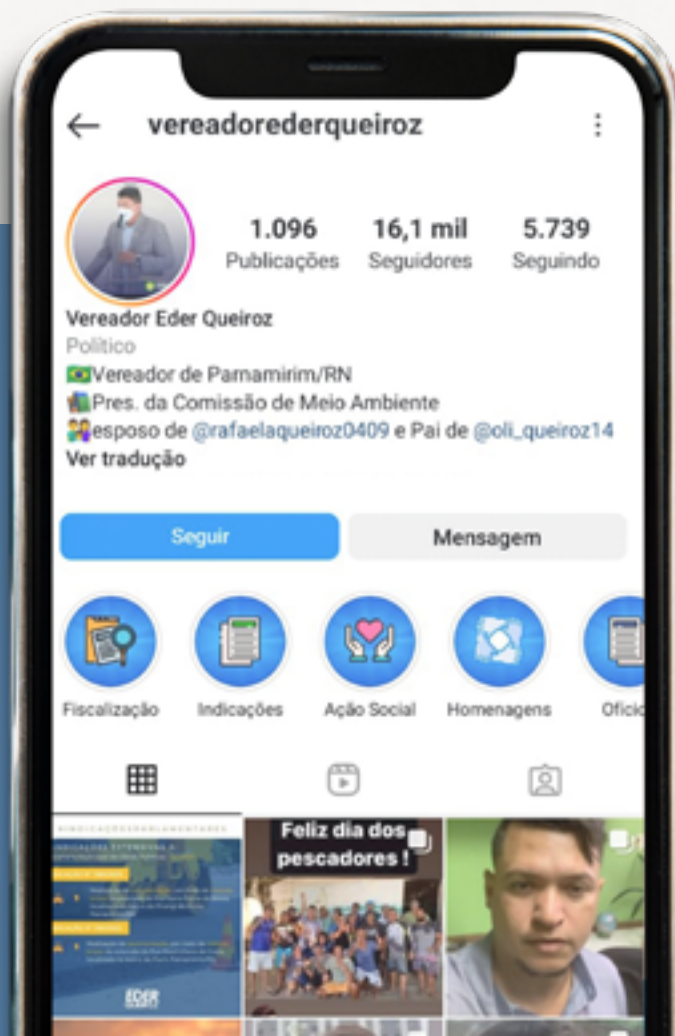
vereadorederqueiroz

1.096 Publicações
16,1 mil Seguidores
5.739 Seguindo

Vereador Eder Queiroz
Político
🇧🇷Vereador de Parnamirim/RN
📚Pres. da Comissão de Meio Ambiente
👫esposo de @rafaelaqueiroz0409 e Pai de @oli_queiroz14
Ver tradução

Seguir
Mensagem

Fiscalização
Indicações
Ação Social
Homenagens
Ofíci

INDICAÇÕES PARLAMENTARES
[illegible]
EDER

Feliz dia dos pescadores !